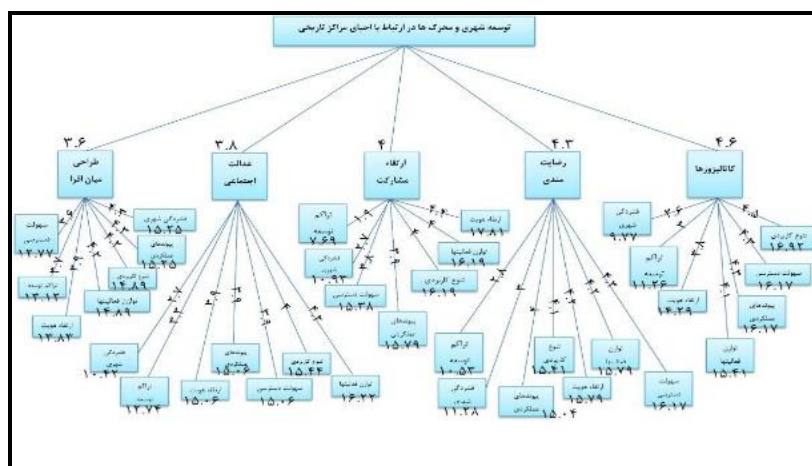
توسعه شهری و محرک ها در ارتباط با احیای مراکز تاریخی

۳.۶
طراحی میان افزا

۳.۸
عدالت اجتماعی

۴
ارتقاء مشارکت

۴.۳
رضایت مندی

۴.۶
کاتالیزورها

سهولت دسترسی
۱۲.۷۷

تراکم توسعه
۱۳.۱۲

ارتقاء هویت
۱۳.۸۳

فشردگی شهری
۱۵.۲۵

پیوندهای عملکردی
۱۵.۲۵

تنوع کاربری
۱۴.۸۹

توازن فعالیتها
۱۴.۸۹

فشردگی شهری
۱۰.۲۲

تراکم توسعه
۱۲.۷۴

ارتقاء هویت
۱۵.۰۶

پیوندهای عملکردی
۱۵.۰۶

سهولت دسترسی
۱۵.۰۶

تنوع کاربری
۱۵.۴۴

توازن فعالیتها
۱۶.۲۲

تراکم توسعه
۷.۶۹

فشردگی شهری
۱۰.۹۲

سهولت دسترسی
۱۵.۳۸

پیوندهای عملکردی
۱۵.۷۹

ارتقاء هویت
۱۷.۸۱

توازن فعالیتها
۱۶.۱۹

تنوع کاربری
۱۶.۱۹

تراکم توسعه
۱۰.۵۳

فشردگی شهری
۱۱.۲۸

پیوندهای عملکردی
۱۵.۰۴

تنوع کاربری
۱۵.۴۱

ارتقاء هویت
۱۵.۷۹

توازن فعالیتها
۱۵.۷۹

سهولت دسترسی
۱۶.۱۷

فشردگی شهری
۹.۷۷

تراکم توسعه
۱۱.۲۶

ارتقاء هویت
۱۴.۲۹

توازن فعالیتها
۱۵.۴۱

پیوندهای عملکردی
۱۶.۱۷

سهولت دسترسی
۱۶.۱۷

تنوع کاربری
۱۶.۹۲